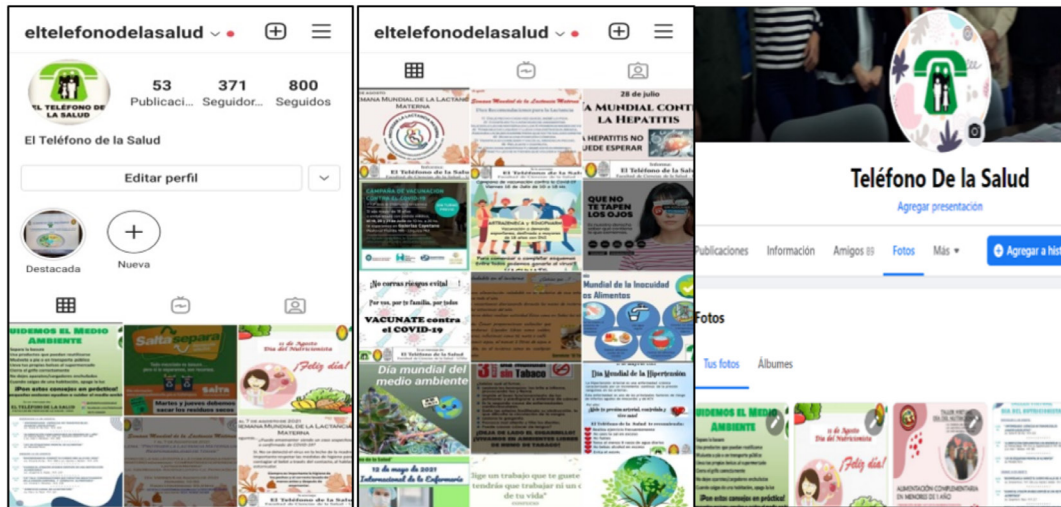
eltelefonodelasalud

EL TELÉFONO DE LA SALUD

53 Publicaci...
371 Seguidor...
800 Seguidos

El Teléfono de la Salud

Editar perfil

Destacada

Nueva

CUIDEMOS EL MEDIO AMBIENTE

Salta separa

Salta

Martes y jueves debemos sacar los residuos secos

Día del Nutricionista

¡Feliz día!

EL TELÉFONO DE LA SALUD

Semana Mundial de la Lactancia Materna

El Teléfono de la Salud

eltelefonodelasalud

SEMANA MUNDIAL DE LA LACTANCIA MATERNA

Semana Mundial de la Lactancia Materna

28 de julio

DÍA MUNDIAL CONTRA LA HEPATITIS

LA HEPATITIS NO PUEDE ESPERAR

El Teléfono de la Salud

CAMPAÑA DE VACUNACIÓN

QUE NO TE TAPEN LOS OJOS

No corras riesgos evita!

Por vos, por tu familia, por todos

VACUNATE contra el COVID-19

El Teléfono de la Salud

Día Mundial de la Inocuidad de los Alimentos

Día mundial del medio ambiente

Día Mundial de la Hipertensión

Tabaco

El Teléfono de la Salud

12 de mayo de 2021

Internacional de la Enfermería

Sigue un trabajo que te gusta tendrás que trabajar un solo día de tu vida

Teléfono De la Salud

Agregar presentación

Publicaciones

Información

Amigos 89

Fotos

Más

Agregar a la historia

Fotos

Tus fotos

Álbumes

CUIDEMOS EL MEDIO AMBIENTE

¡Pon estos consejos en práctica!

Día del Nutricionista

¡Feliz día!

ALIMENTACIÓN COMPLEMENTARIA EN MENORES DE 1 AÑO

DÍA DEL